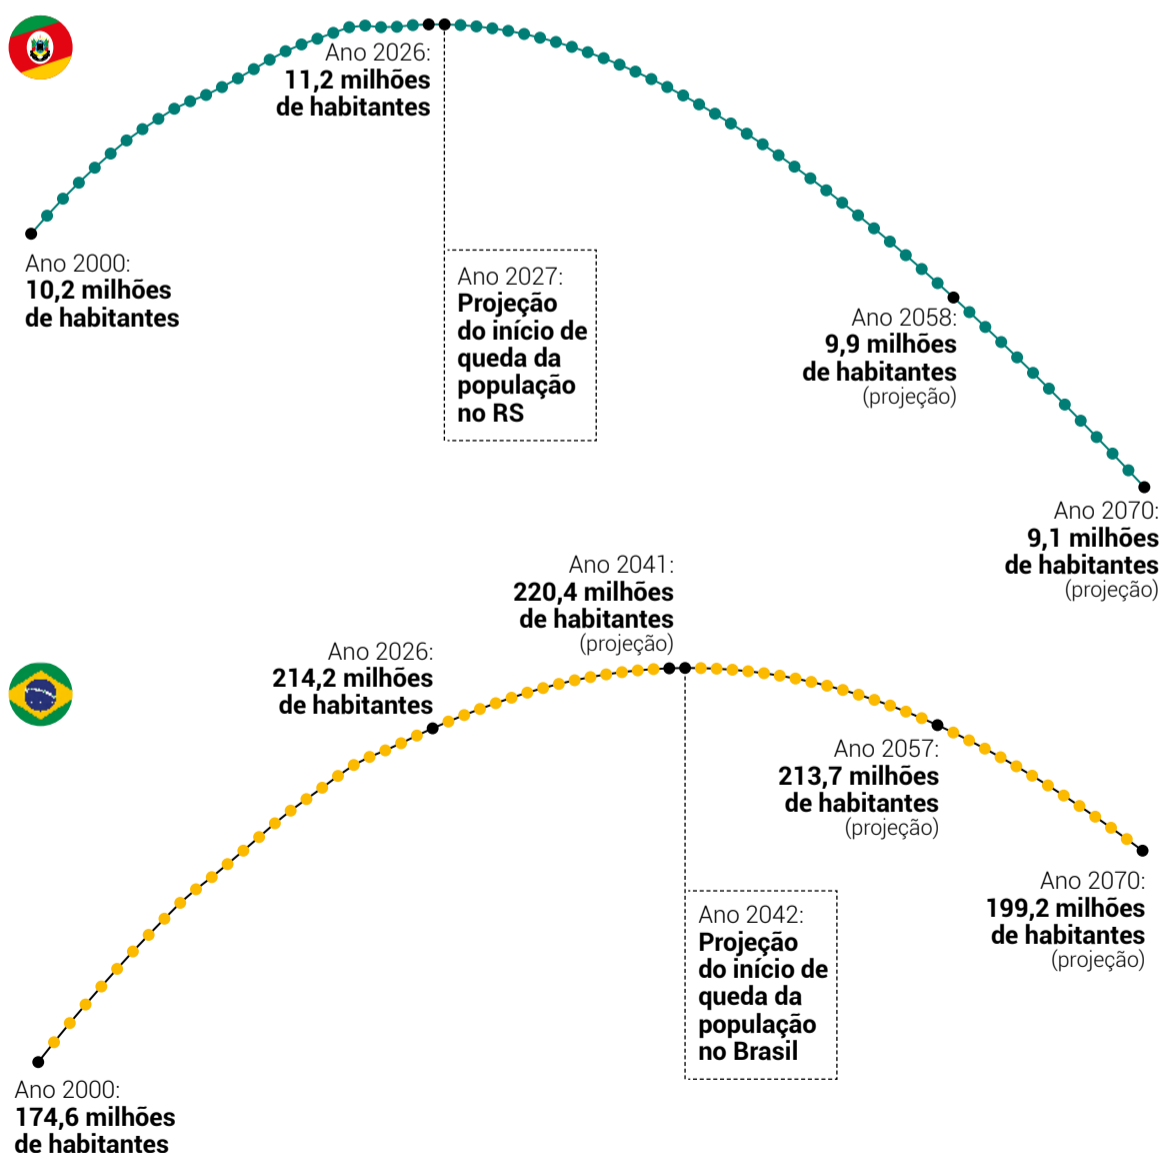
Ano 2026:
11,2 milhões de habitantes

Ano 2000:
10,2 milhões de habitantes

Ano 2027:
Projeção do início de queda da população no RS

Ano 2058:
9,9 milhões de habitantes
(projeção)

Ano 2070:
9,1 milhões de habitantes
(projeção)

Ano 2041:
220,4 milhões de habitantes
(projeção)

Ano 2026:
214,2 milhões de habitantes

Ano 2057:
213,7 milhões de habitantes
(projeção)

Ano 2070:
199,2 milhões de habitantes
(projeção)

Ano 2042:
Projeção do início de queda da população no Brasil

Ano 2000:
174,6 milhões de habitantes